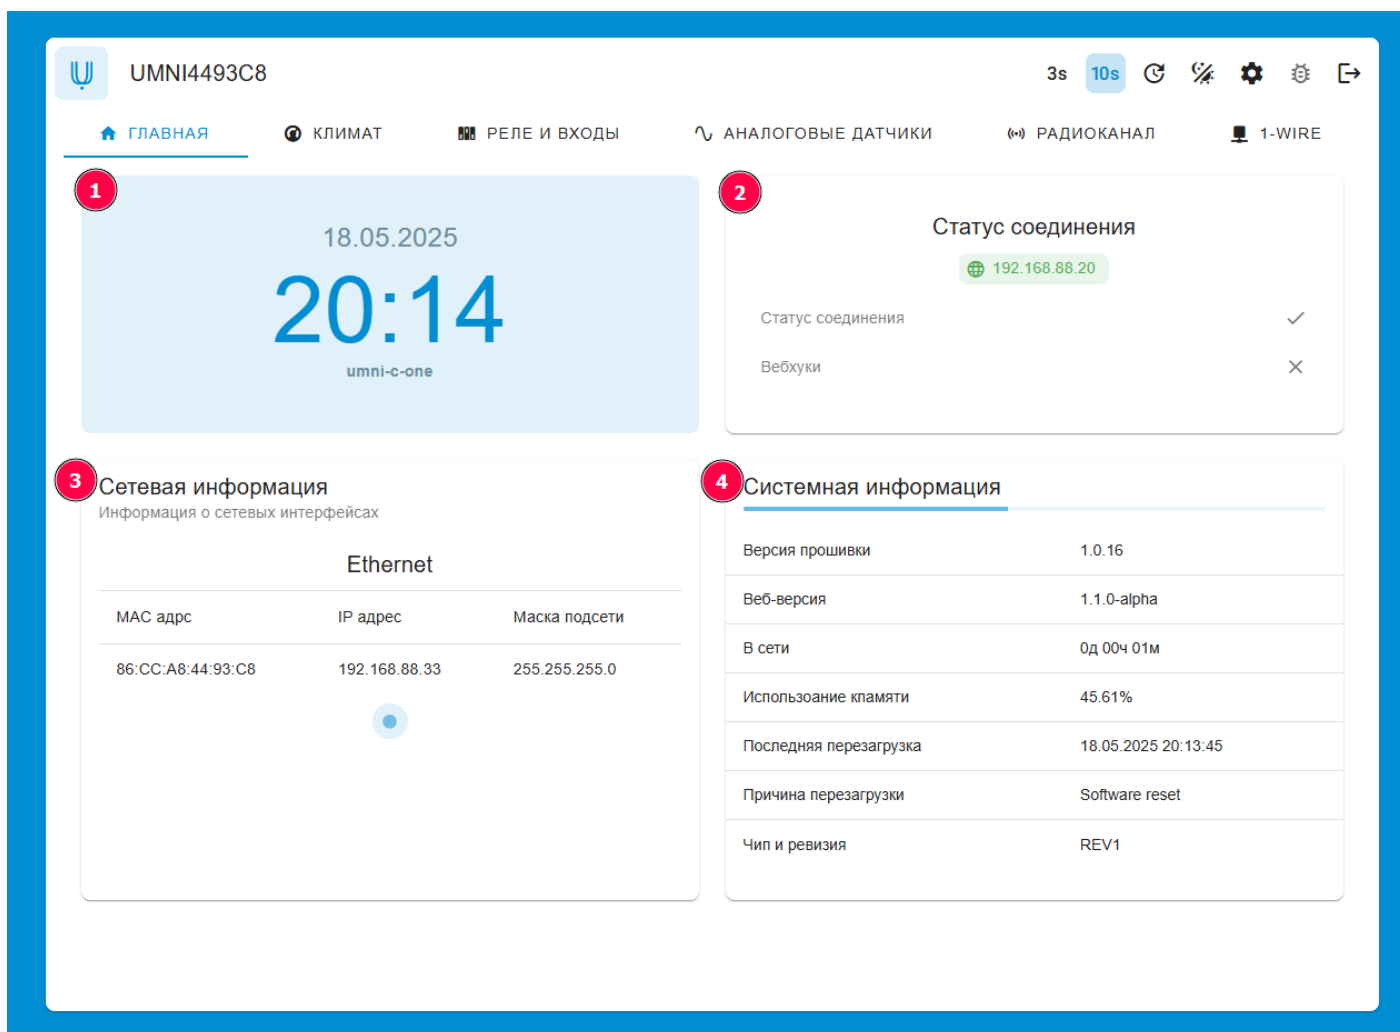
UMNI4493C8

3s 10s

ГЛАВНАЯ КЛИМАТ РЕЛЕ И ВХОДЫ АНАЛОГОВЫЕ ДАТЧИКИ РАДИОКАНАЛ 1-WIRE

1

18.05.2025

20:14

umni-c-one

2

Статус соединения

192.168.88.20

Статус соединения ✓

Вебхуки ✕

3

Сетевая информация

Информация о сетевых интерфейсах

Ethernet

| MAC адрс | IP адрес | Маска подсети |
|---|---|---|
| 86:CC:A8:44:93:C8 | 192.168.88.33 | 255.255.255.0 |

4

Системная информация

| Версия прошивки | 1.0.16 |
|---|---|
| Веб-версия | 1.1.0-alpha |
| В сети | 0д 00ч 01м |
| Использоание кпамяти | 45.61% |
| Последняя перезагрузка | 18.05.2025 20:13:45 |
| Причина перезагрузки | Software reset |
| Чип и ревизия | REV1 |